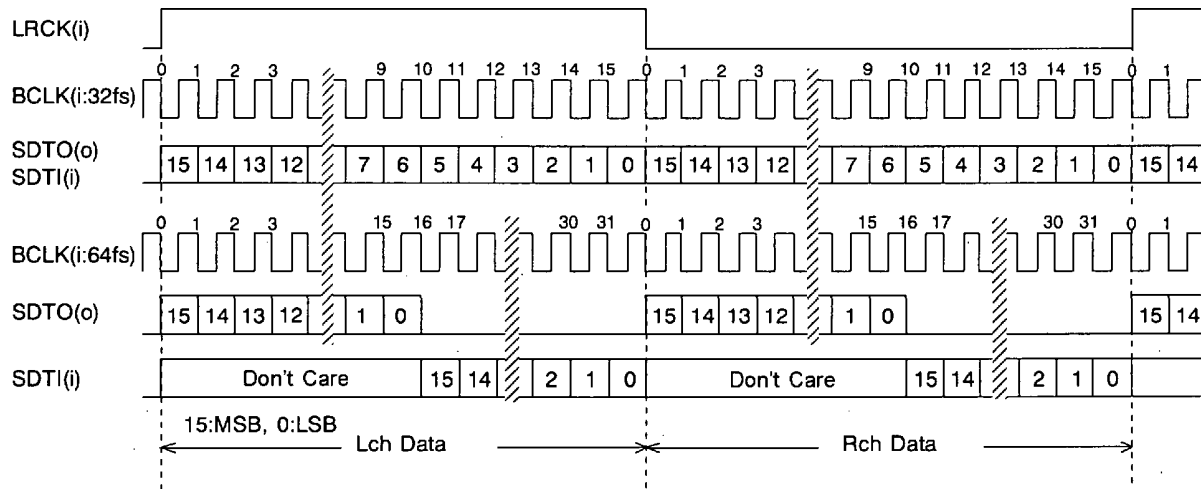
LRCK(i)

BCLK(i:32fs)
0 1 2 3 9 10 11 12 13 14 15 0 1 2 3 9 10 11 12 13 14 15 0 1

SDTO(o)
SDTI(i)
15 14 13 12 7 6 5 4 3 2 1 0 15 14 13 12 7 6 5 4 3 2 1 0 15 14

BCLK(i:64fs)
0 1 2 3 15 16 17 30 31 0 1 2 3 15 16 17 30 31 0 1

SDTO(o)
15 14 13 12 1 0 15 14 13 12 1 0 15 14

SDTI(i)
Don't Care 15 14 2 1 0 Don't Care 15 14 2 1 0

15:MSB, 0:LSB
Lch Data
Rch Data